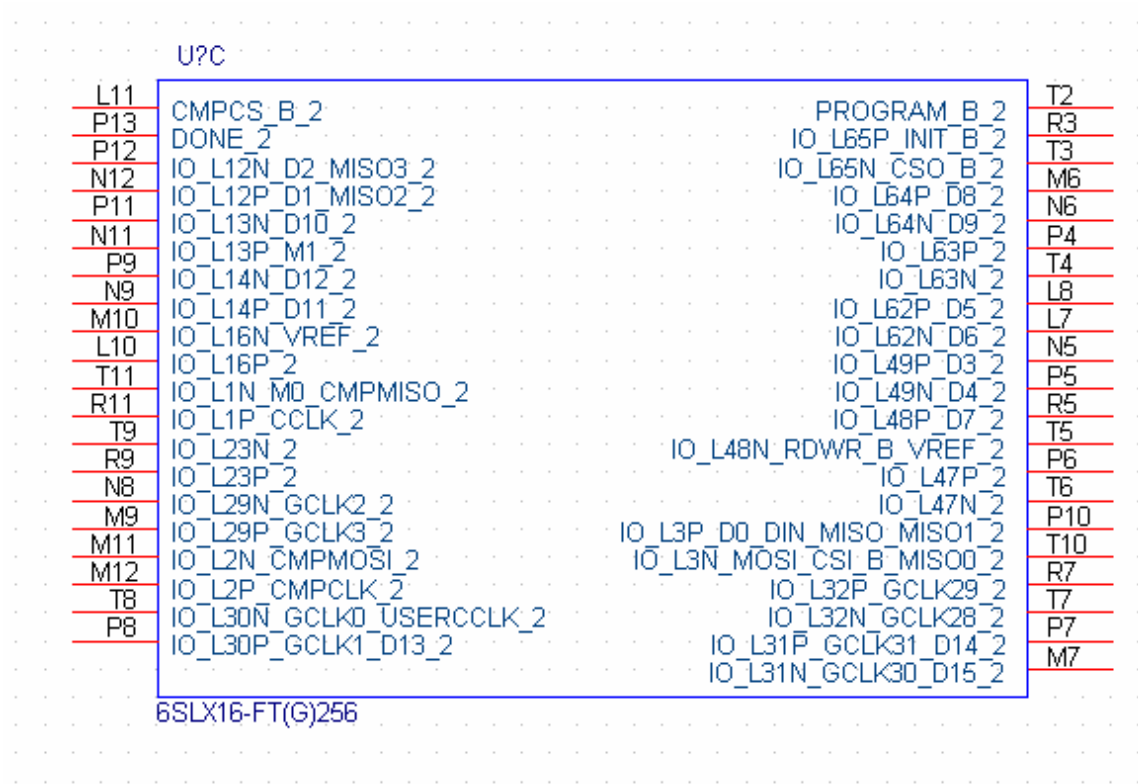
U?C

L11 CMPCS_B_2
P13 DONE_2
P12 IO_L12N_D2_MISO3_2
N12 IO_L12P_D1_MISO2_2
P11 IO_L13N_D10_2
N11 IO_L13P_M1_2
P9 IO_L14N_D12_2
N9 IO_L14P_D11_2
M10 IO_L16N_VREF_2
L10 IO_L16P_2
T11 IO_L1N_M0_CMPMISO_2
R11 IO_L1P_CCLK_2
T9 IO_L23N_2
R9 IO_L23P_2
N8 IO_L29N_GCLK2_2
M9 IO_L29P_GCLK3_2
M11 IO_L2N_CMPMOSI_2
M12 IO_L2P_CMPCLK_2
T8 IO_L30N_GCLK0_USERCCLK_2
P8 IO_L30P_GCLK1_D13_2

PROGRAM_B_2 T2
IO_L65P_INIT_B_2 R3
IO_L65N_CSO_B_2 T3
IO_L64P_D8_2 M6
IO_L64N_D9_2 N6
IO_L63P_2 P4
IO_L63N_2 T4
IO_L62P_D5_2 L8
IO_L62N_D6_2 L7
IO_L49P_D3_2 N5
IO_L49N_D4_2 P5
IO_L48P_D7_2 R5
IO_L48N_RDWR_B_VREF_2 T5
IO_L47P_2 P6
IO_L47N_2 T6
IO_L3P_D0_DIN_MISO_MISO1_2 P10
IO_L3N_MOSI_CSI_B_MISO0_2 T10
IO_L32P_GCLK29_2 R7
IO_L32N_GCLK28_2 T7
IO_L31P_GCLK31_D14_2 P7
IO_L31N_GCLK30_D15_2 M7

6SLX16-FT(G)256